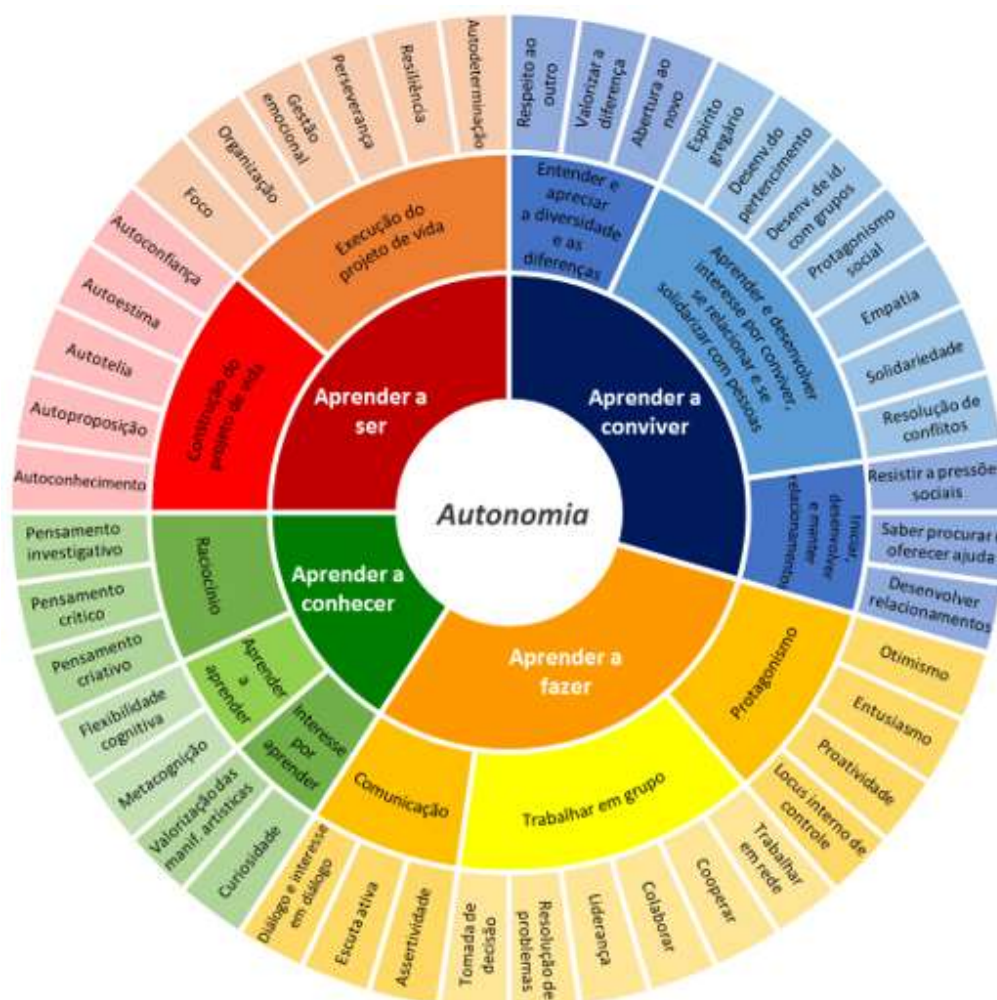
Autonomia

Aprender a ser

Aprender a conviver

Aprender a conhecer

Aprender a fazer

Execução do projeto de vida

Construção do projeto de vida

Foco

Organização

Gestão emocional

Perseverança

Resiliência

Autodeterminação

Autoconfiança

Autoestima

Autotelia

Autoproposição

Autoconhecimento

Entender e apreciar a diversidade e as diferenças

Aprender e desenvolver interesse por conviver, se relacionar e se solidarizar com pessoas

Iniciar, desenvolver e manter relacionamentos

Respeito ao outro

Valorizar a diferença

Abertura ao novo

Espírito gregário

Desenv. do pertencimento

Desenv. de id. com grupos

Protagonismo social

Empatia

Solidariedade

Resolução de conflitos

Resistir a pressões sociais

Saber procurar e oferecer ajuda

Desenvolver relacionamentos

Raciocínio

Aprender a aprender

Interesse por aprender

Pensamento investigativo

Pensamento crítico

Pensamento criativo

Flexibilidade cognitiva

Metacognição

Valorização das manif. artísticas

Curiosidade

Protagonismo

Trabalhar em grupo

Comunicação

Otimismo

Entusiasmo

Proatividade

Locus interno de controle

Trabalhar em rede

Cooperar

Colaborar

Liderança

Resolução de problemas

Tomada de decisão

Assertividade

Escuta ativa

Diálogo e interesse em diálogo